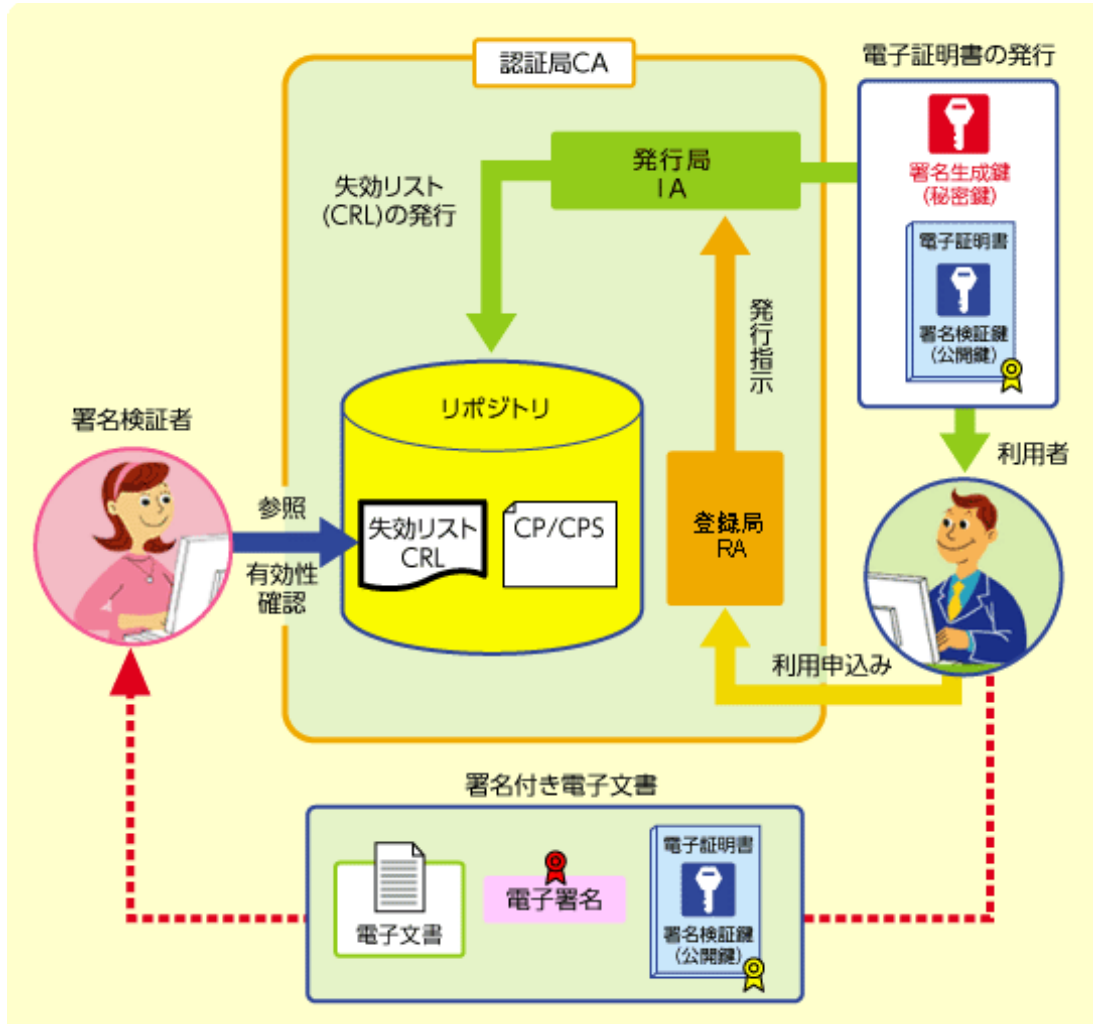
認証局CA

電子証明書の発行

署名生成鍵
(秘密鍵)

電子証明書

署名検証鍵
(公開鍵)

発行局
IA

失効リスト
(CRL)の発行

発行指示

リポジトリ

失効リスト
CRL

CP/CPS

登録局
RA

署名検証者

参照

有効性
確認

利用者

利用申込み

署名付き電子文書

電子文書

電子署名

電子証明書

署名検証鍵
(公開鍵)